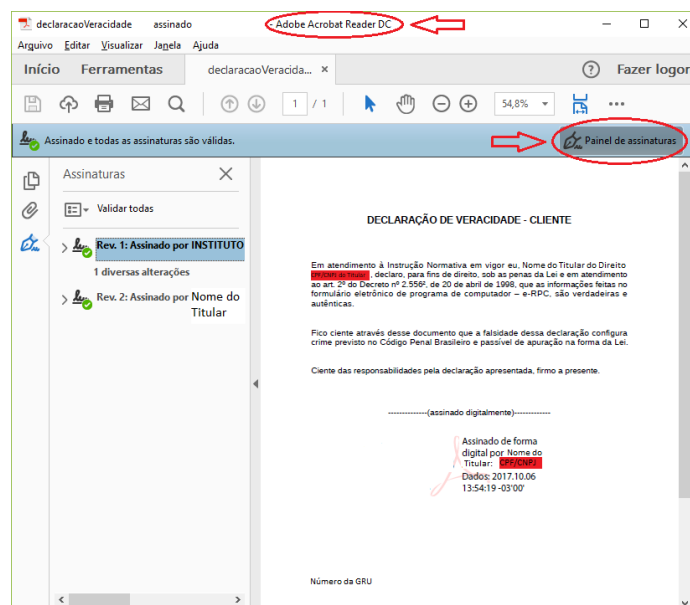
declaracaoVeracidade assinado - Adobe Acrobat Reader DC

Arquivo Editar Visualizar Janela Ajuda

Início Ferramentas declaracaoVeracida... ×

? Fazer logon

1 / 1

54,8%

Assinado e todas as assinaturas são válidas.

Painel de assinaturas

Assinaturas ×

Validar todas

Rev. 1: Assinado por INSTITUTO

1 diversas alterações

Rev. 2: Assinado por Nome do Titular

DECLARAÇÃO DE VERACIDADE - CLIENTE

Em atendimento à Instrução Normativa em vigor eu, Nome do Titular do Direito CPF/CNPJ do titular, declaro, para fins de direito, sob as penas da Lei e em atendimento ao art. 2º do Decreto nº 2.556º, de 20 de abril de 1998, que as informações feitas no formulário eletrônico de programa de computador – e-RPC, são verdadeiras e autênticas.

Fico ciente através desse documento que a falsidade dessa declaração configura crime previsto no Código Penal Brasileiro e passível de apuração na forma da Lei.

Ciente das responsabilidades pela declaração apresentada, firmo a presente.

-------------(assinado digitalmente)------------

Assinado de forma digital por Nome do Titular: CPF/CNPJ
Dados: 2017.10.06 13:54:19 -03'00'

Número da GRU